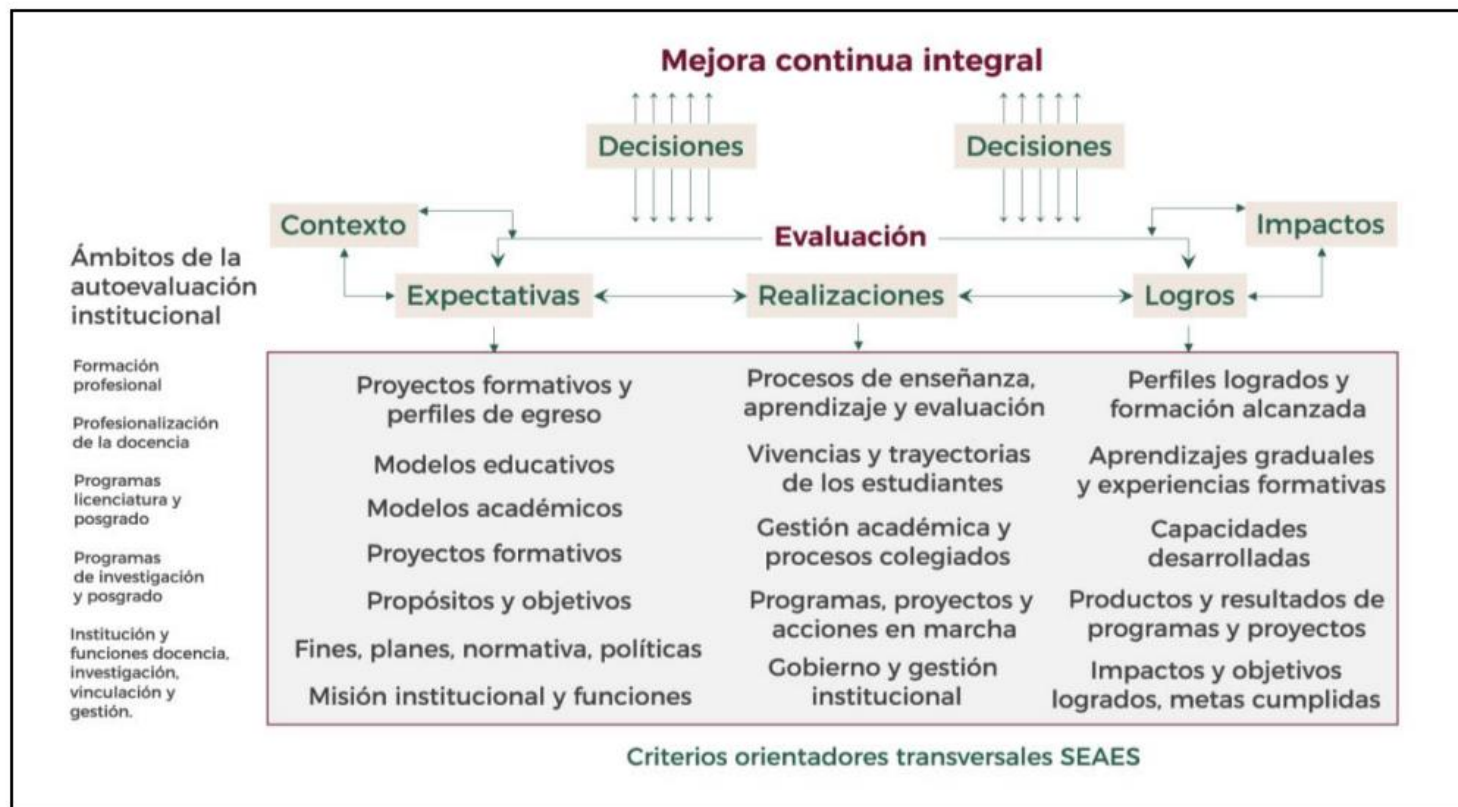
Mejora continua integral

Decisiones

Decisiones

Contexto

Evaluación

Impactos

Ámbitos de la autoevaluación institucional

Expectativas

Realizaciones

Logros

Formación profesional

Profesionalización de la docencia

Programas licenciatura y posgrado

Programas de investigación y posgrado

Institución y funciones docencia, investigación, vinculación y gestión.

Proyectos formativos y perfiles de egreso

Modelos educativos

Modelos académicos

Proyectos formativos

Propósitos y objetivos

Fines, planes, normativa, políticas

Misión institucional y funciones

Procesos de enseñanza, aprendizaje y evaluación

Vivencias y trayectorias de los estudiantes

Gestión académica y procesos colegiados

Programas, proyectos y acciones en marcha

Gobierno y gestión institucional

Perfiles logrados y formación alcanzada

Aprendizajes graduales y experiencias formativas

Capacidades desarrolladas

Productos y resultados de programas y proyectos

Impactos y objetivos logrados, metas cumplidas

Criterios orientadores transversales SEAES